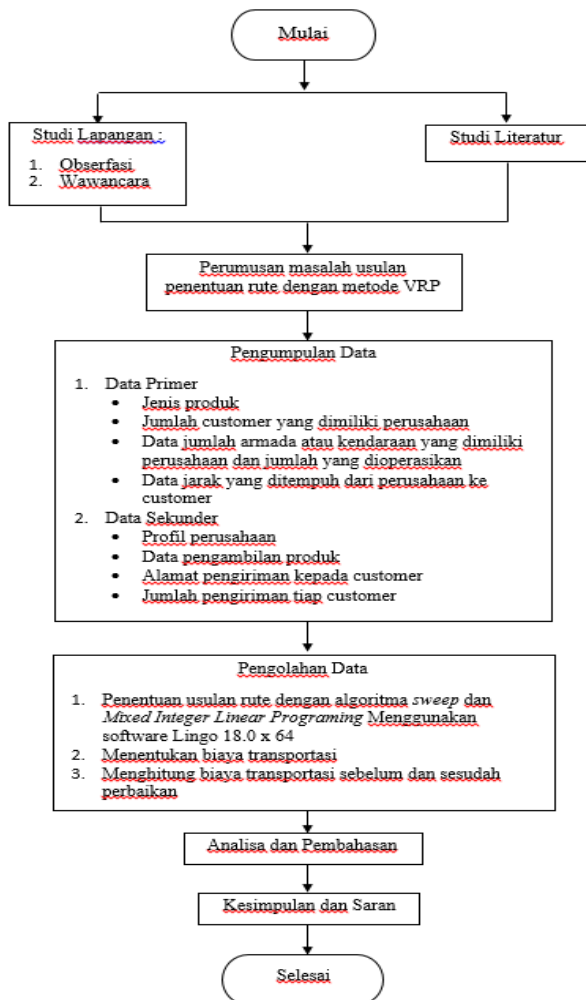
Mulai

Studi Lapangan :

1. Obserfasi
2. Wawancara

Studi Literatur

Perumusan masalah usulan penentuan rute dengan metode VRP

Pengumpulan Data

1. Data Primer
• Jenis produk
• Jumlah customer yang dimiliki perusahaan
• Data jumlah armada atau kendaraan yang dimiliki perusahaan dan jumlah yang dioperasikan
• Data jarak yang ditempuh dari perusahaan ke customer
2. Data Sekunder
• Profil perusahaan
• Data pengambilan produk
• Alamat pengiriman kepada customer
• Jumlah pengiriman tiap customer

Pengolahan Data

1. Penentuan usulan rute dengan algoritma *sweep* dan *Mixed Integer Linear Programing* Menggunakan software Lingo 18.0 x 64
2. Menentukan biaya transportasi
3. Menghitung biaya transportasi sebelum dan sesudah perbaikan

Analisa dan Pembahasan

Kesimpulan dan Saran

Selesai